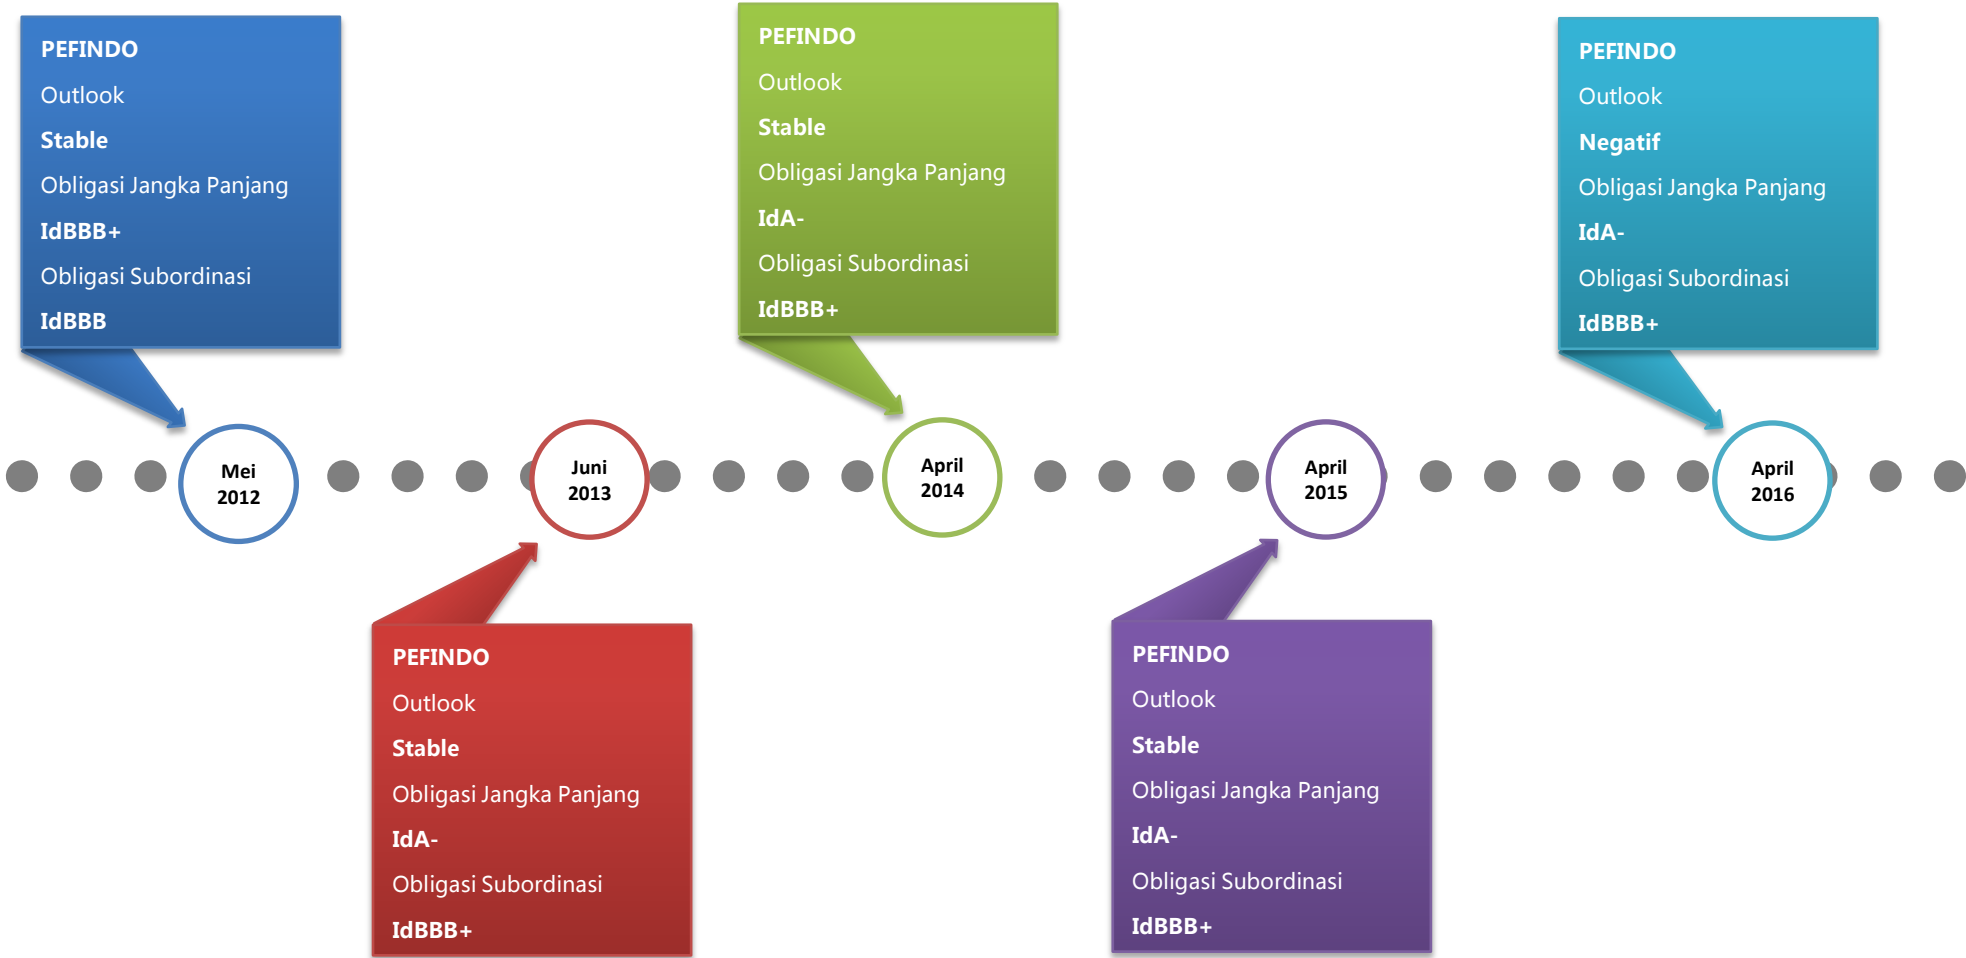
PEFINDO
Outlook
Stable
Obligasi Jangka Panjang
IdBBB+
Obligasi Subordinasi
IdBBB

Mei 2012

PEFINDO
Outlook
Stable
Obligasi Jangka Panjang
IdA-
Obligasi Subordinasi
IdBBB+

Juni 2013

PEFINDO
Outlook
Stable
Obligasi Jangka Panjang
IdA-
Obligasi Subordinasi
IdBBB+

April 2014

PEFINDO
Outlook
Stable
Obligasi Jangka Panjang
IdA-
Obligasi Subordinasi
IdBBB+

April 2015

PEFINDO
Outlook
Negatif
Obligasi Jangka Panjang
IdA-
Obligasi Subordinasi
IdBBB+

April 2016